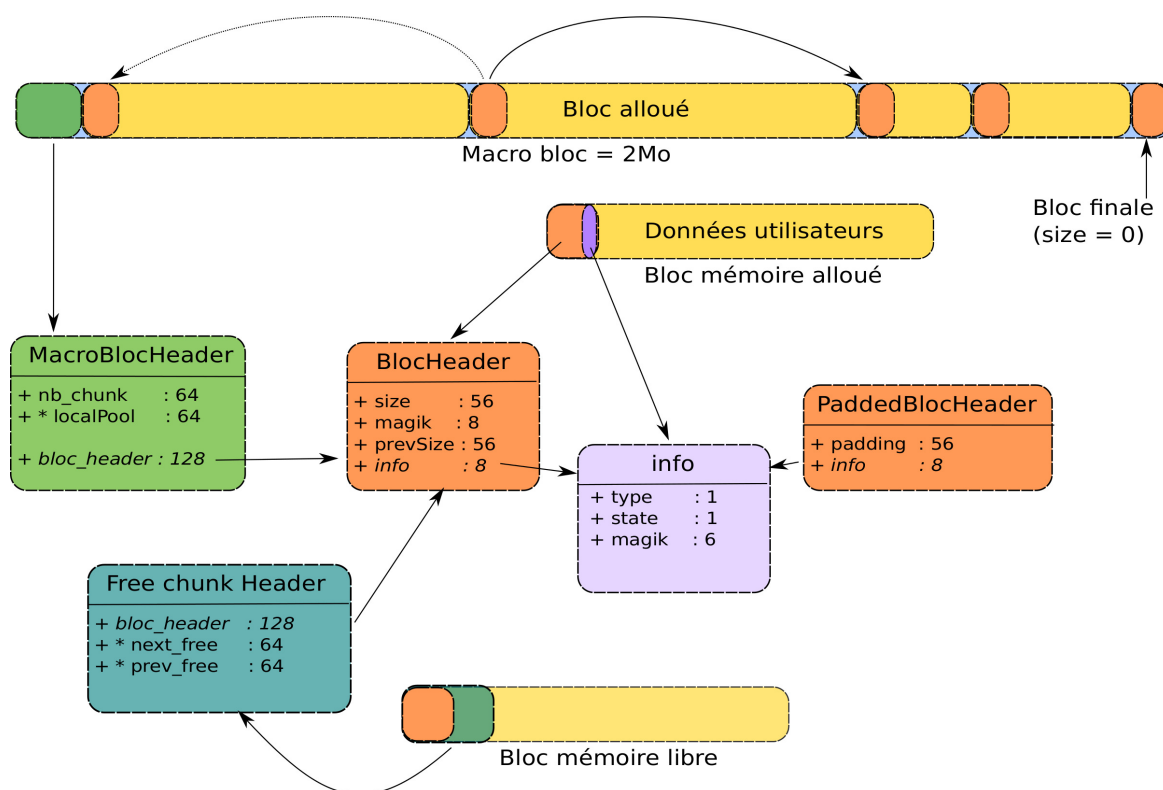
Bloc alloué

Macro bloc = 2Mo

Bloc finale
(size = 0)

Données utilisateurs

Bloc mémoire alloué

MacroBlocHeader
+ nb_chunk : 64
+ * localPool : 64
+ *bloc_header : 128*

BlocHeader
+ size : 56
+ magik : 8
+ prevSize : 56
+ *info : 8*

PaddedBlocHeader
+ padding : 56
+ *info : 8*

info
+ type : 1
+ state : 1
+ magik : 6

Free chunk Header
+ *bloc_header : 128*
+ * next_free : 64
+ * prev_free : 64

Bloc mémoire libre